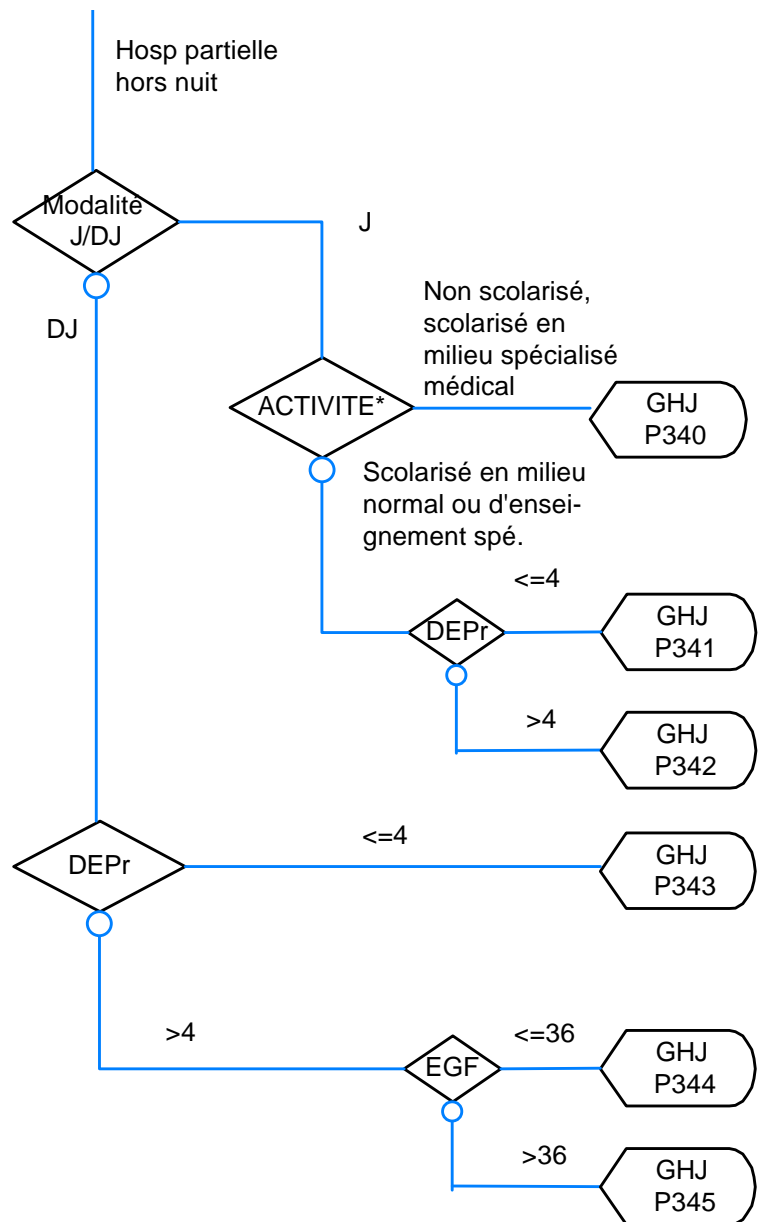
Hosp partielle hors nuit

Modalite J/DJ

J

DJ

Non scolarisé, scolarisé en milieu spécialisé médical

ACTIVITE*

GHJ P340

Scolarisé en milieu normal ou d'enseignement spé.

<=4

DEPr

GHJ P341

>4

GHJ P342

DEPr

<=4

GHJ P343

>4

EGF

<=36

GHJ P344

>36

GHJ P345